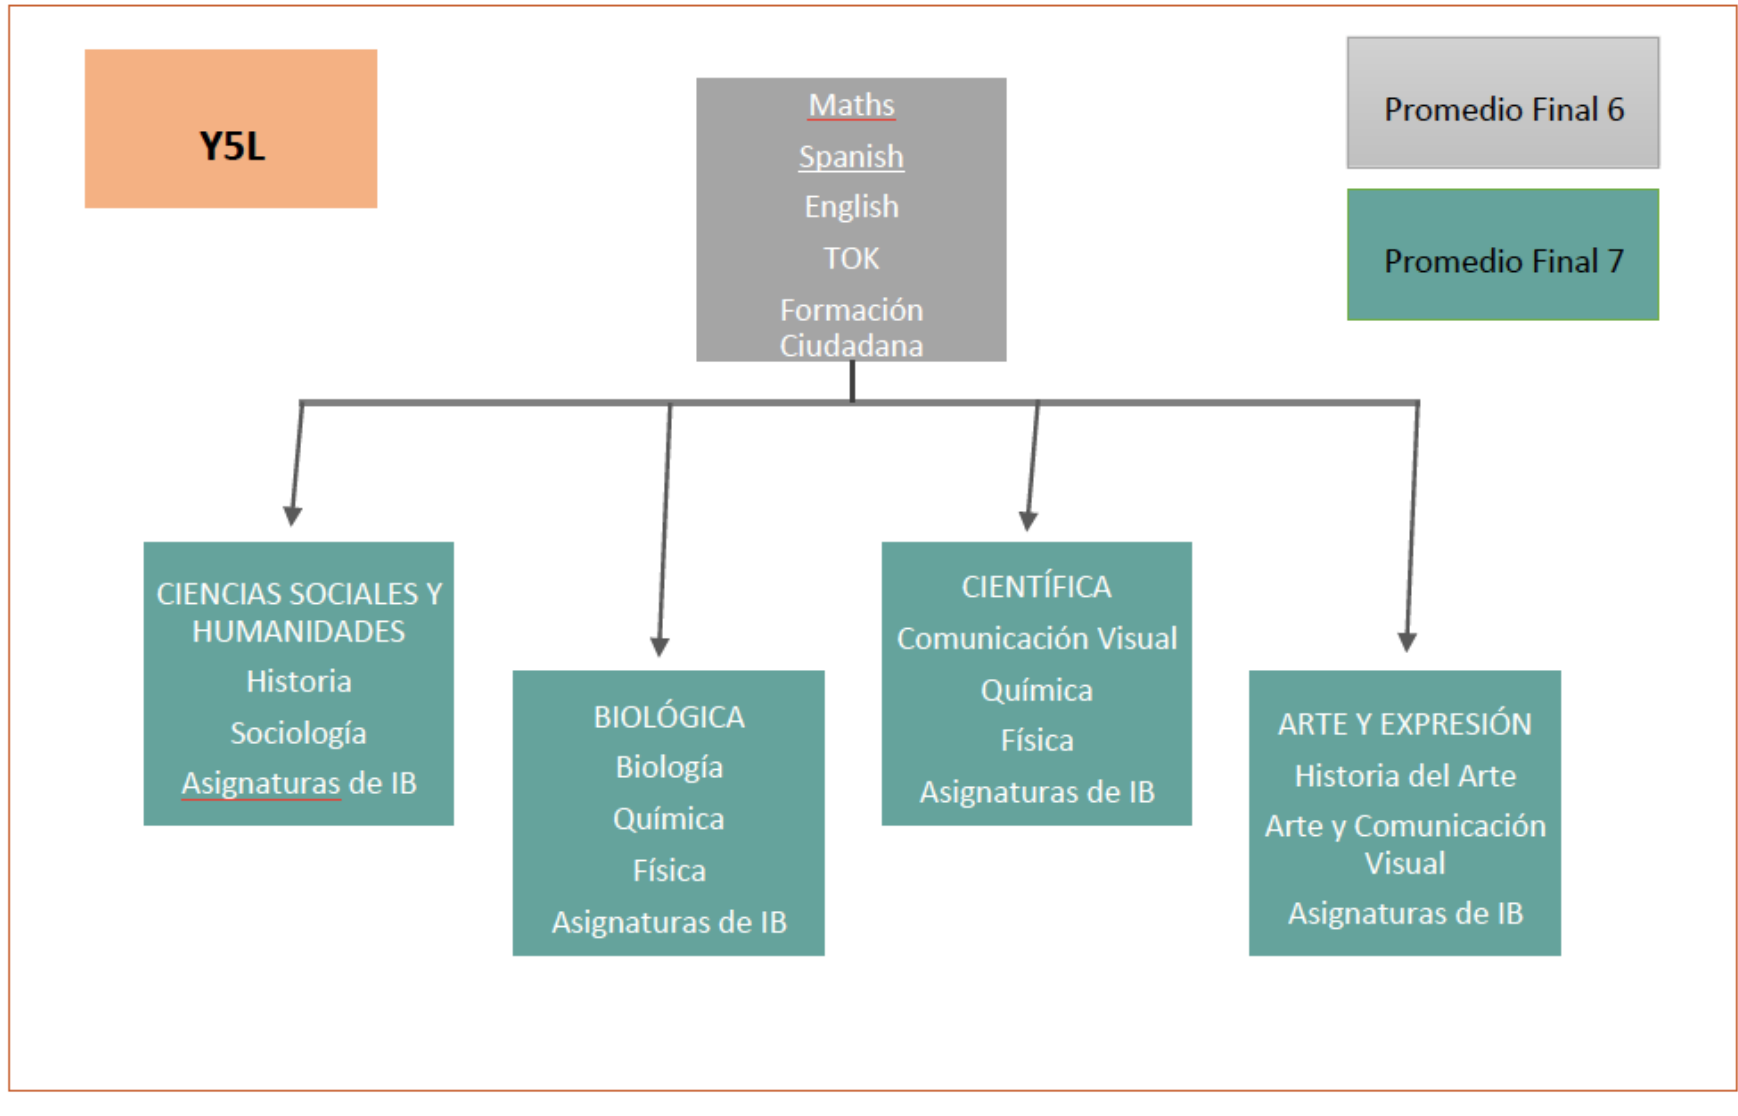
Y5L

Maths
Spanish
English
TOK
Formación Ciudadana

Promedio Final 6

Promedio Final 7

CIENCIAS SOCIALES Y HUMANIDADES
Historia
Sociología
Asignaturas de IB

BIOLÓGICA
Biología
Química
Física
Asignaturas de IB

CIENTÍFICA
Comunicación Visual
Química
Física
Asignaturas de IB

ARTE Y EXPRESIÓN
Historia del Arte
Arte y Comunicación Visual
Asignaturas de IB